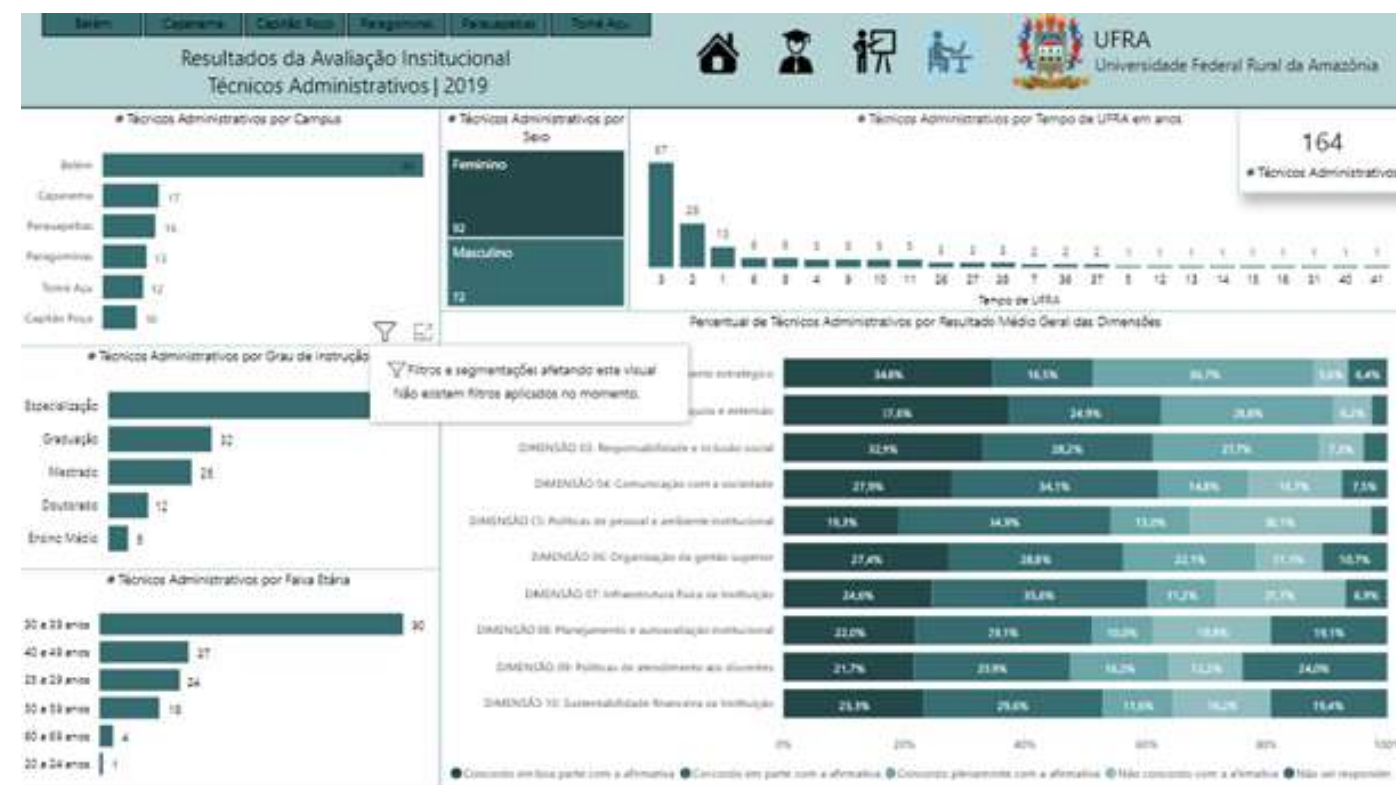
Belém | Capanema | Capitão Poço | Paragominas | Parauapebas | Tomé Açu

Resultados da Avaliação Institucional
Técnicos Administrativos | 2019

UFRA
Universidade Federal Rural da Amazônia

# Técnicos Administrativos por Campus

Belém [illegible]
Capanema 17
Parauapebas 16
Paragominas 13
Tomé Açu 12
Capitão Poço 10

# Técnicos Administrativos por Sexo

Feminino
92
Masculino
72

# Técnicos Administrativos por Tempo de UFRA em anos

87
25
13

3 2 1 6 8 4 9 10 11 26 27 28 7 38 37 5 12 13 14 15 16 31 40 41

Tempo de UFRA

164
# Técnicos Administrativos

# Técnicos Administrativos por Grau de Instrução

Filtros e segmentações afetando este visual
Não existem filtros aplicados no momento.

Especialização
Graduação 32
Mestrado 25
Doutorado 12
Ensino Médio 5

Percentual de Técnicos Administrativos por Resultado Médio Geral das Dimensões

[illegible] 34,6% 16,5% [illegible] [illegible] 6,4%
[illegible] 17,6% 24,9% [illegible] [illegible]
DIMENSÃO 03: Responsabilidade e inclusão social 32,9% 28,2% 27,7% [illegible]
DIMENSÃO 04: Comunicação com a sociedade 27,9% 34,1% 14,8% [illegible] 7,5%
DIMENSÃO 05: Políticas de pessoal e ambiente institucional 19,3% 34,9% 13,0% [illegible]
DIMENSÃO 06: Organização da gestão superior 27,4% 28,8% 22,1% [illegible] 10,7%
DIMENSÃO 07: Infraestrutura física da Instituição 24,6% 35,6% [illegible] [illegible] 6,9%
DIMENSÃO 08: Planejamento e autoavaliação institucional 22,0% 29,1% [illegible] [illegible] 19,1%
DIMENSÃO 09: Políticas de atendimento aos discentes 21,7% 23,9% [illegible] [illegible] 24,0%
DIMENSÃO 10: Sustentabilidade financeira da Instituição 25,3% 29,6% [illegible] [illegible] 19,4%

0% 20% 40% 60% 80% 100%

# Técnicos Administrativos por Faixa Etária

30 a 39 anos 90
40 a 49 anos 27
25 a 29 anos 24
50 a 59 anos 18
60 a 69 anos 4
20 a 24 anos 1

Concordo em boa parte com a afirmativa  Concordo em parte com a afirmativa  Concordo plenamente com a afirmativa  Não concordo com a afirmativa  Não sei responder